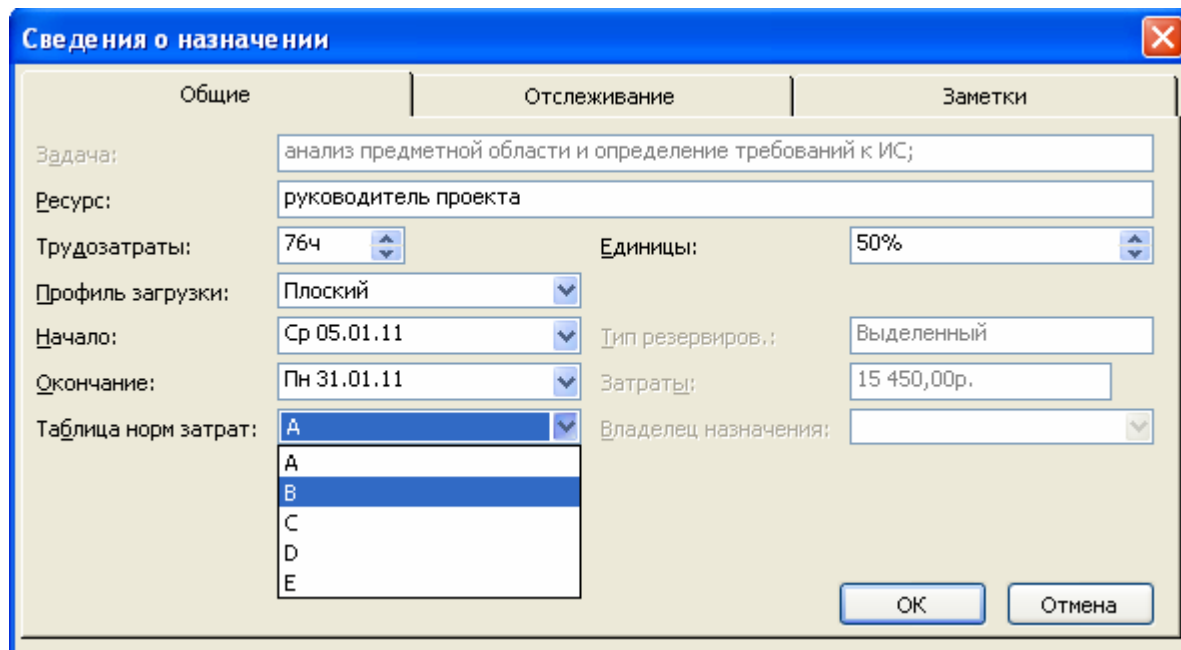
Сведения о назначении

Общие
Отслеживание
Заметки

Задача: анализ предметной области и определение требований к ИС;

Ресурс: руководитель проекта

Трудозатраты: 76ч
Единицы: 50%

Профиль загрузки: Плоский

Начало: Ср 05.01.11
Тип резервиров.: Выделенный

Окончание: Пн 31.01.11
Затраты: 15 450,00р.

Таблица норм затрат: A
Владелец назначения:

A
B
C
D
E

ОК
Отмена